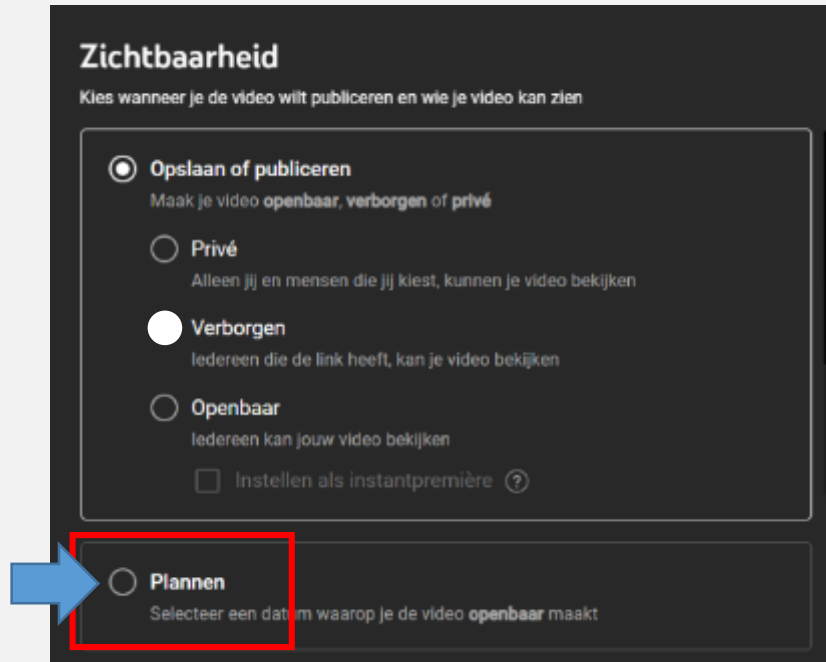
Zichtbaarheid

Kies wanneer je de video wilt publiceren en wie je video kan zien

Opslaan of publiceren

Maak je video openbaar, verborgen of privé

Privé

Alleen jij en mensen die jij kiest, kunnen je video bekijken

Verborgen

Iedereen die de link heeft, kan je video bekijken

Openbaar

Iedereen kan jouw video bekijken

Instellen als instantpremière ?

Plannen

Selecteer een datum waarop je de video openbaar maakt